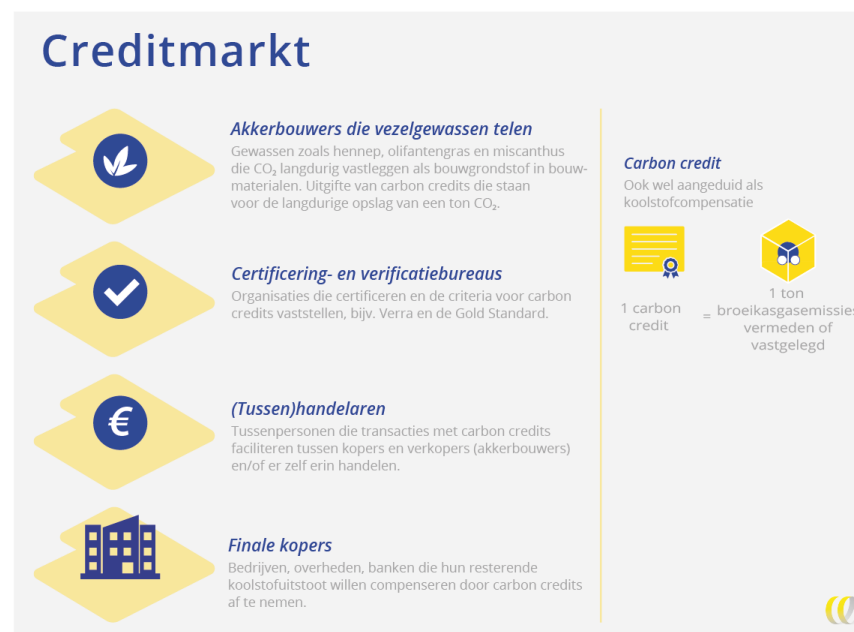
Creditmarkt

Akkerbouwers die vezelgewassen telen
Gewassen zoals hennep, olifantengras en miscanthus die $CO_2$ langdurig vastleggen als bouwgrondstof in bouwmaterialen. Uitgifte van carbon credits die staan voor de langdurige opslag van een ton $CO_2$.

Certificering- en verificatiebureaus
Organisaties die certificeren en de criteria voor carbon credits vaststellen, bijv. Verra en de Gold Standard.

(Tussen)handelaren
Tussenpersonen die transacties met carbon credits faciliteren tussen kopers en verkopers (akkerbouwers) en/of er zelf erin handelen.

Finale kopers
Bedrijven, overheden, banken die hun resterende koolstofuitstoot willen compenseren door carbon credits af te nemen.

Carbon credit
Ook wel aangeduid als koolstofcompensatie

1 carbon credit = 1 ton broeikasgasemissies vermeden of vastgelegd